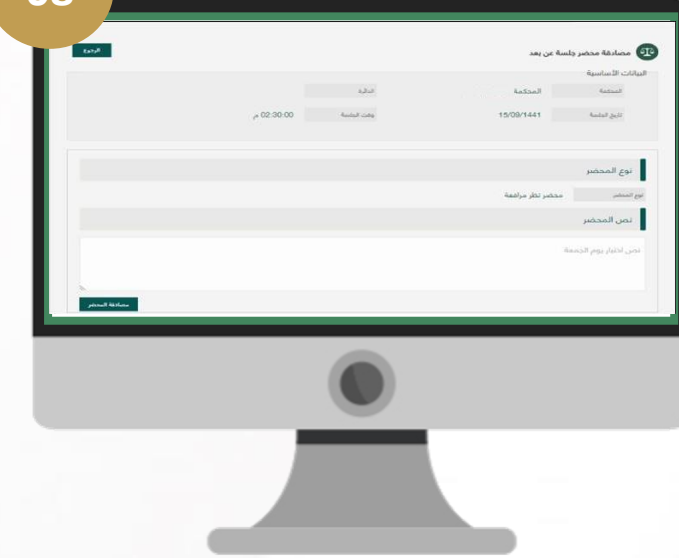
مصادقة محضر جلسة عن بعد

الرجوع

البيانات الأساسية

المحكمة

المحكمة

الدائرة

تاريخ الجلسة

15/09/1441

وقت الجلسة

02:30:00 م

نوع المحضر

نوع المحضر

محضر نظر مرافعة

نص المحضر

نص اختبار يوم الجمعة

مصادقة المحضر